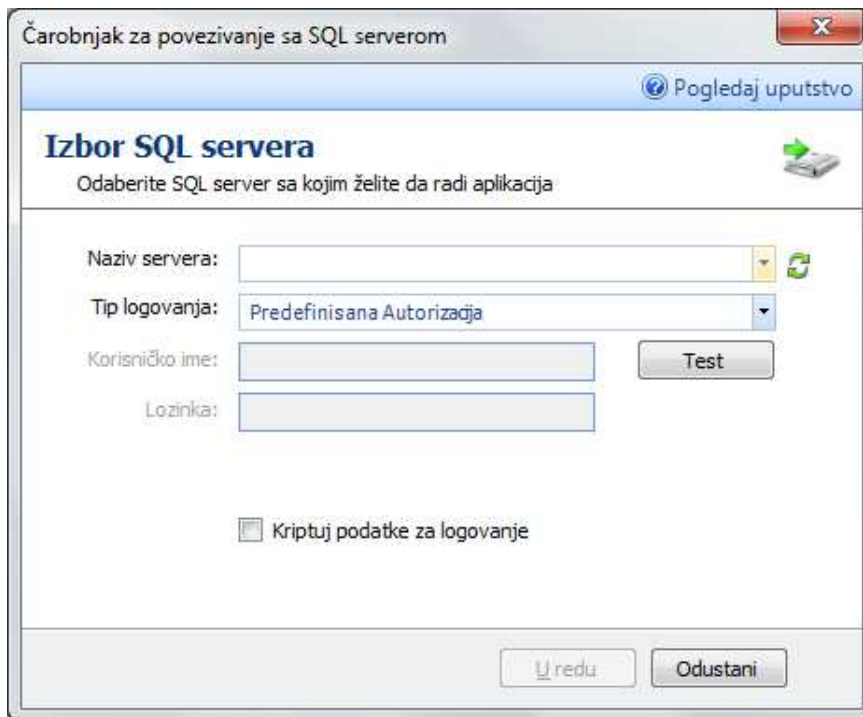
Čarobnjak za povezivanje sa SQL serverom

Pogledaj uputstvo

Izbor SQL servera

Odaberite SQL server sa kojim želite da radi aplikacija

Naziv servera:

Tip logovanja: Predefinisana Autorizacija

Korisničko ime:

Test

Lozinka:

Kriptuj podatke za logovanje

U redu

Odustani